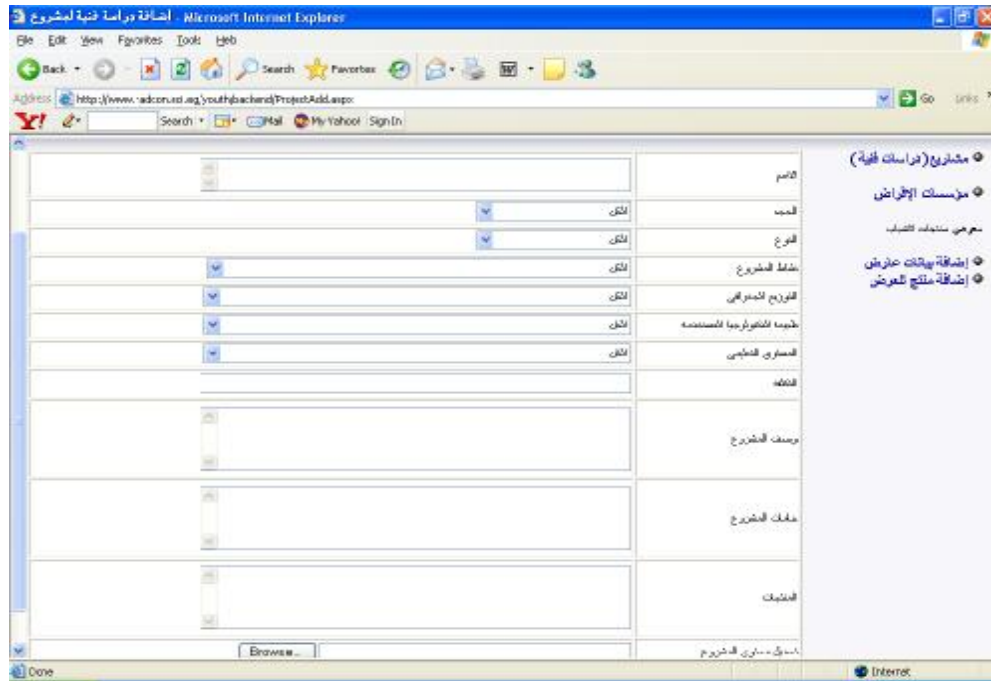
إضافة دراسة فنية لمشروع - Microsoft Internet Explorer

File Edit View Favorites Tools Help

Back Search Favorites

Address http://www.-adcon.sci.eg/youthbackend/ProjectAdd.aspx Go Links

Y! Search Mail My Yahoo! Sign In

الاسم

الحجم الكل

النوع الكل

نشاط المشروع الكل

التوزيع الجغرافي الكل

طبيعة التكنولوجيا المستخدمة الكل

المستوى التعليمي الكل

التكلفة

وصف المشروع

مكونات المشروع

المنتجات

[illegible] المشروع Browse...

مشاريع (دراسات فنية)

مؤسسات الإقراض

معرض منتجات الشباب

إضافة بيانات عارض

إضافة منتج للعرض

Done Internet